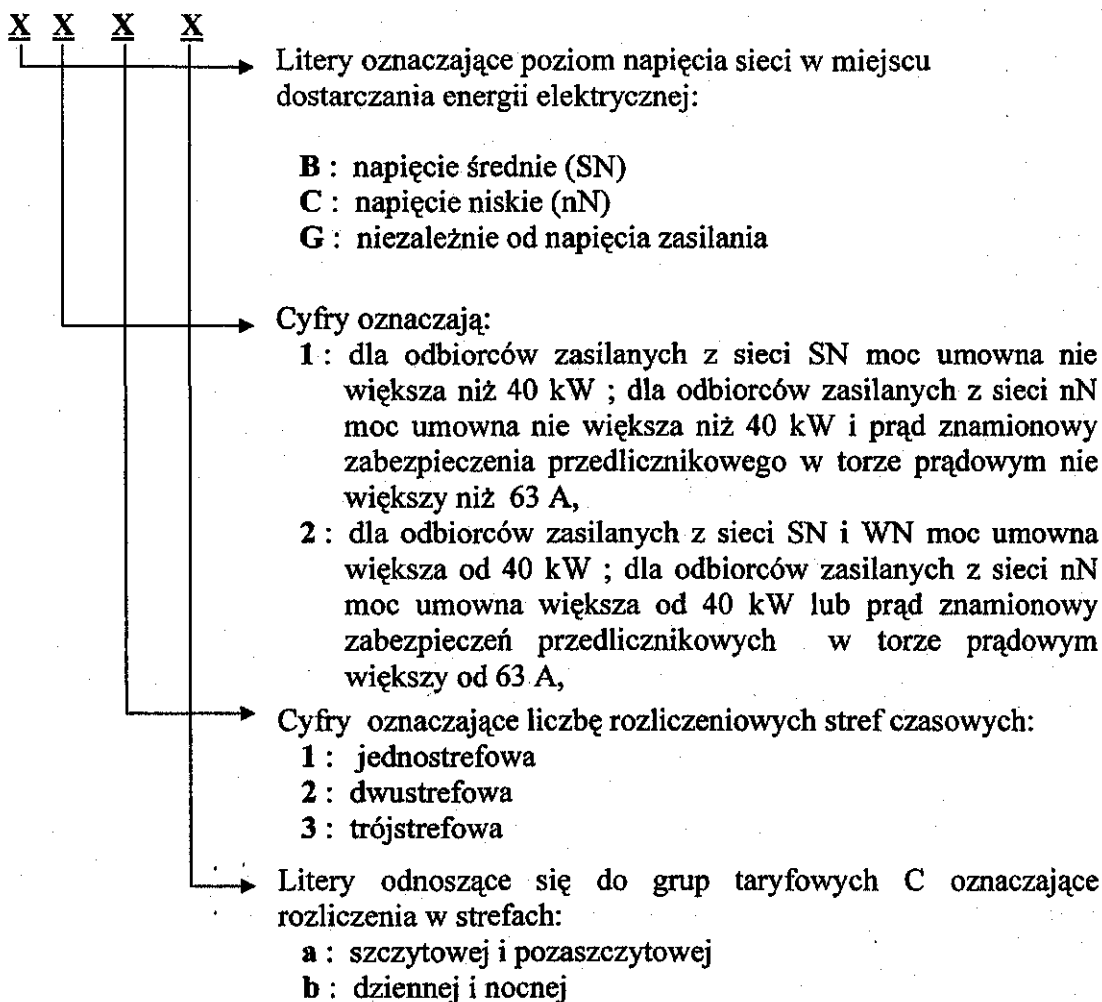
X X X X

Litery oznaczające poziom napięcia sieci w miejscu dostarczania energii elektrycznej:

**B** : napięcie średnie (SN)
**C** : napięcie niskie (nN)
**G** : niezależnie od napięcia zasilania

Cyfry oznaczają:
**1** : dla odbiorców zasilanych z sieci SN moc umowna nie większa niż 40 kW ; dla odbiorców zasilanych z sieci nN moc umowna nie większa niż 40 kW i prąd znamionowy zabezpieczenia przedlicznikowego w torze prądowym nie większy niż 63 A,
**2** : dla odbiorców zasilanych z sieci SN i WN moc umowna większa od 40 kW ; dla odbiorców zasilanych z sieci nN moc umowna większa od 40 kW lub prąd znamionowy zabezpieczeń przedlicznikowych w torze prądowym większy od 63 A,

Cyfry oznaczające liczbę rozliczeniowych stref czasowych:
**1** : jednostrefowa
**2** : dwustrefowa
**3** : trójstrefowa

Litery odnoszące się do grup taryfowych C oznaczające rozliczenia w strefach:
**a** : szczytowej i pozaszczytowej
**b** : dziennej i nocnej